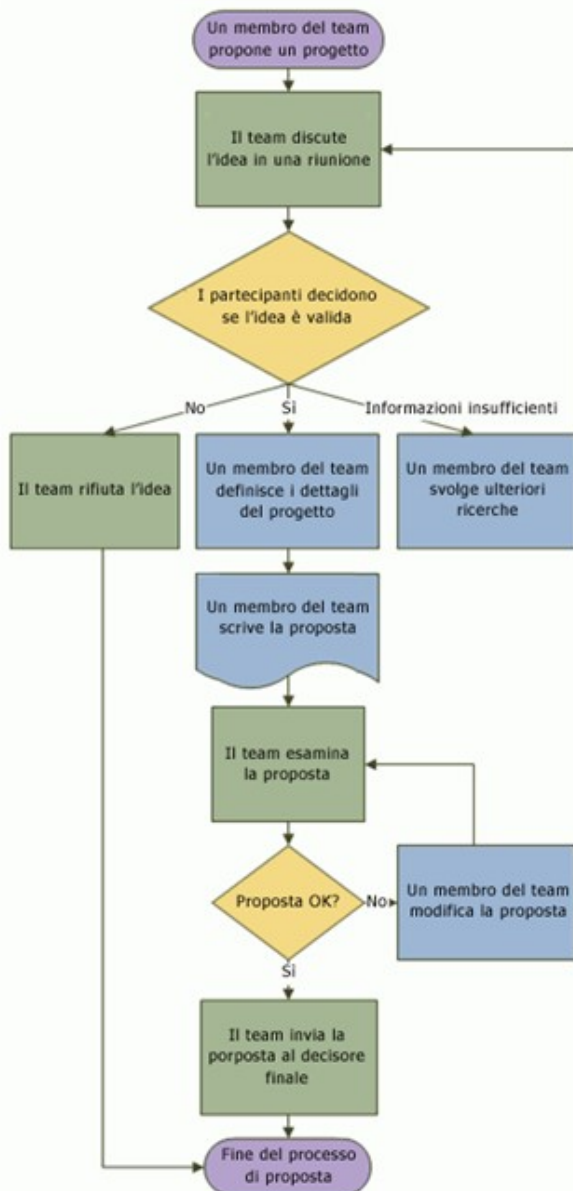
Un membro del team propone un progetto

Il team discute l'idea in una riunione

I partecipanti decidono se l'idea è valida

No

Sì

Informazioni insufficienti

Il team rifiuta l'idea

Un membro del team definisce i dettagli del progetto

Un membro del team svolge ulteriori ricerche

Un membro del team scrive la proposta

Il team esamina la proposta

Proposta OK?

No

Un membro del team modifica la proposta

Sì

Il team invia la porposta al decisore finale

Fine del processo di proposta